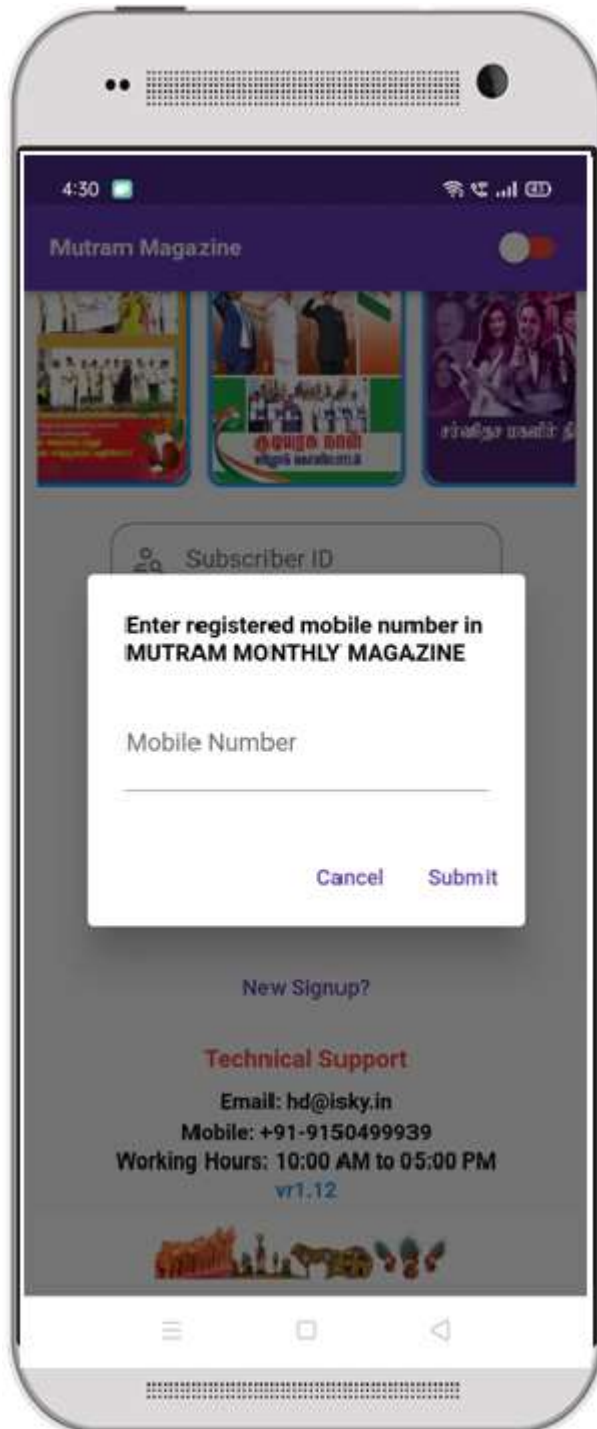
4:30

Mutram Magazine

குடியரசு தினம்

சர்வதேச மகளிர் தி

Subscriber ID

Enter registered mobile number in MUTRAM MONTHLY MAGAZINE

Mobile Number

Cancel Submit

New Signup?

Technical Support

Email: hd@isky.in
Mobile: +91-9150499939
Working Hours: 10:00 AM to 05:00 PM
vr1.12